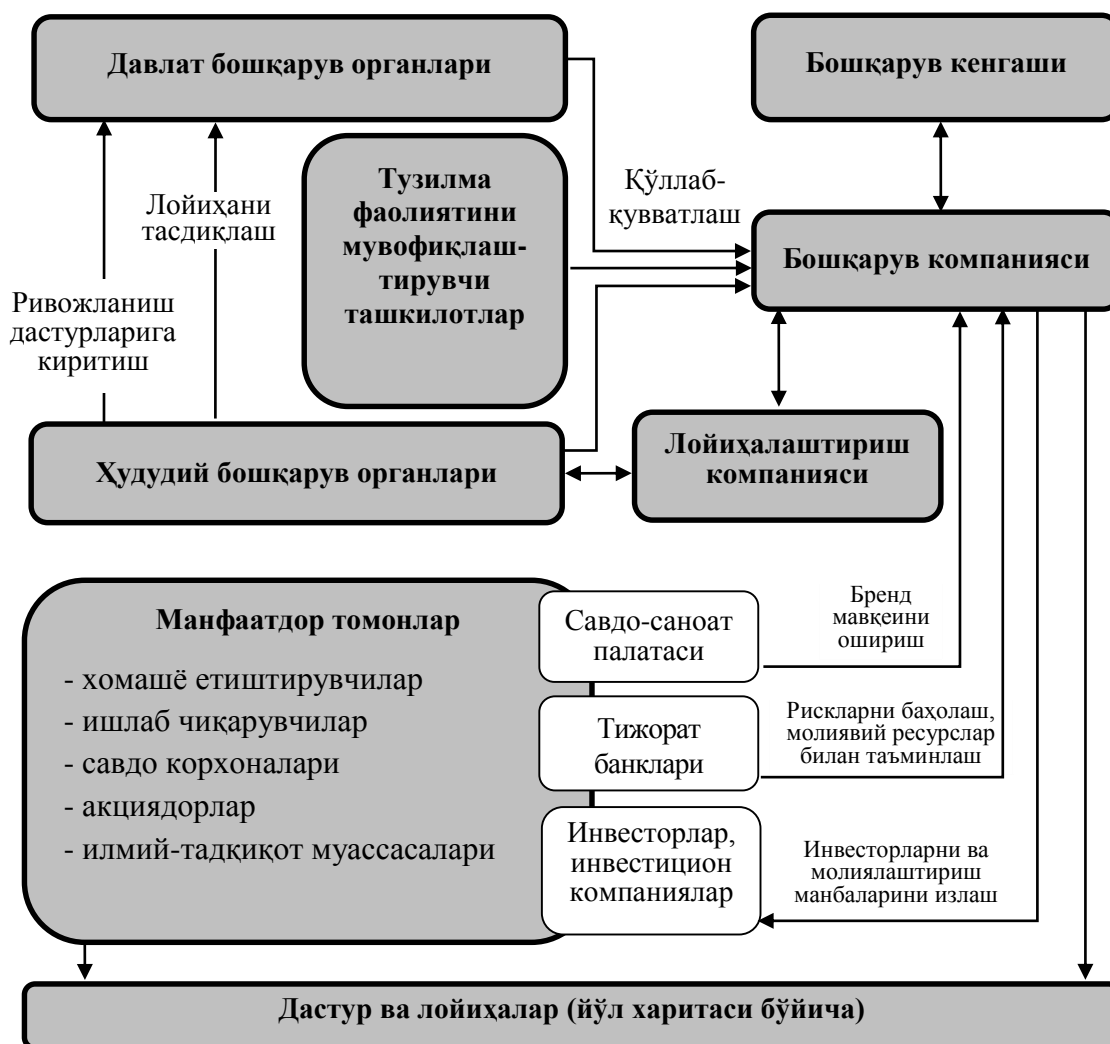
Давлат бошқарув органлари

Бошқарув кенгаши

Тузилма фаолиятини мувофиқлаштирувчи ташкилотлар

Лойиҳани тасдиқлаш

Қўллаб-қувватлаш

Бошқарув компанияси

Ривожланиш дастурларига киритиш

Ҳудудий бошқарув органлари

Лойиҳалаштириш компанияси

Манфаатдор томонлар

- хомашё етиштирувчилар
- ишлаб чиқарувчилар
- савдо корхоналари
- акциядорлар
- илмий-тадқиқот муассасалари

Савдо-саноат палатаси

Бренд мавқеини ошириш

Тижорат банклари

Рискларни баҳолаш, молиявий ресурслар билан таъминлаш

Инвесторлар, инвестицион компаниялар

Инвесторларни ва молиялаштириш манбаларини излаш

Дастур ва лойиҳалар (йўл харитаси бўйича)